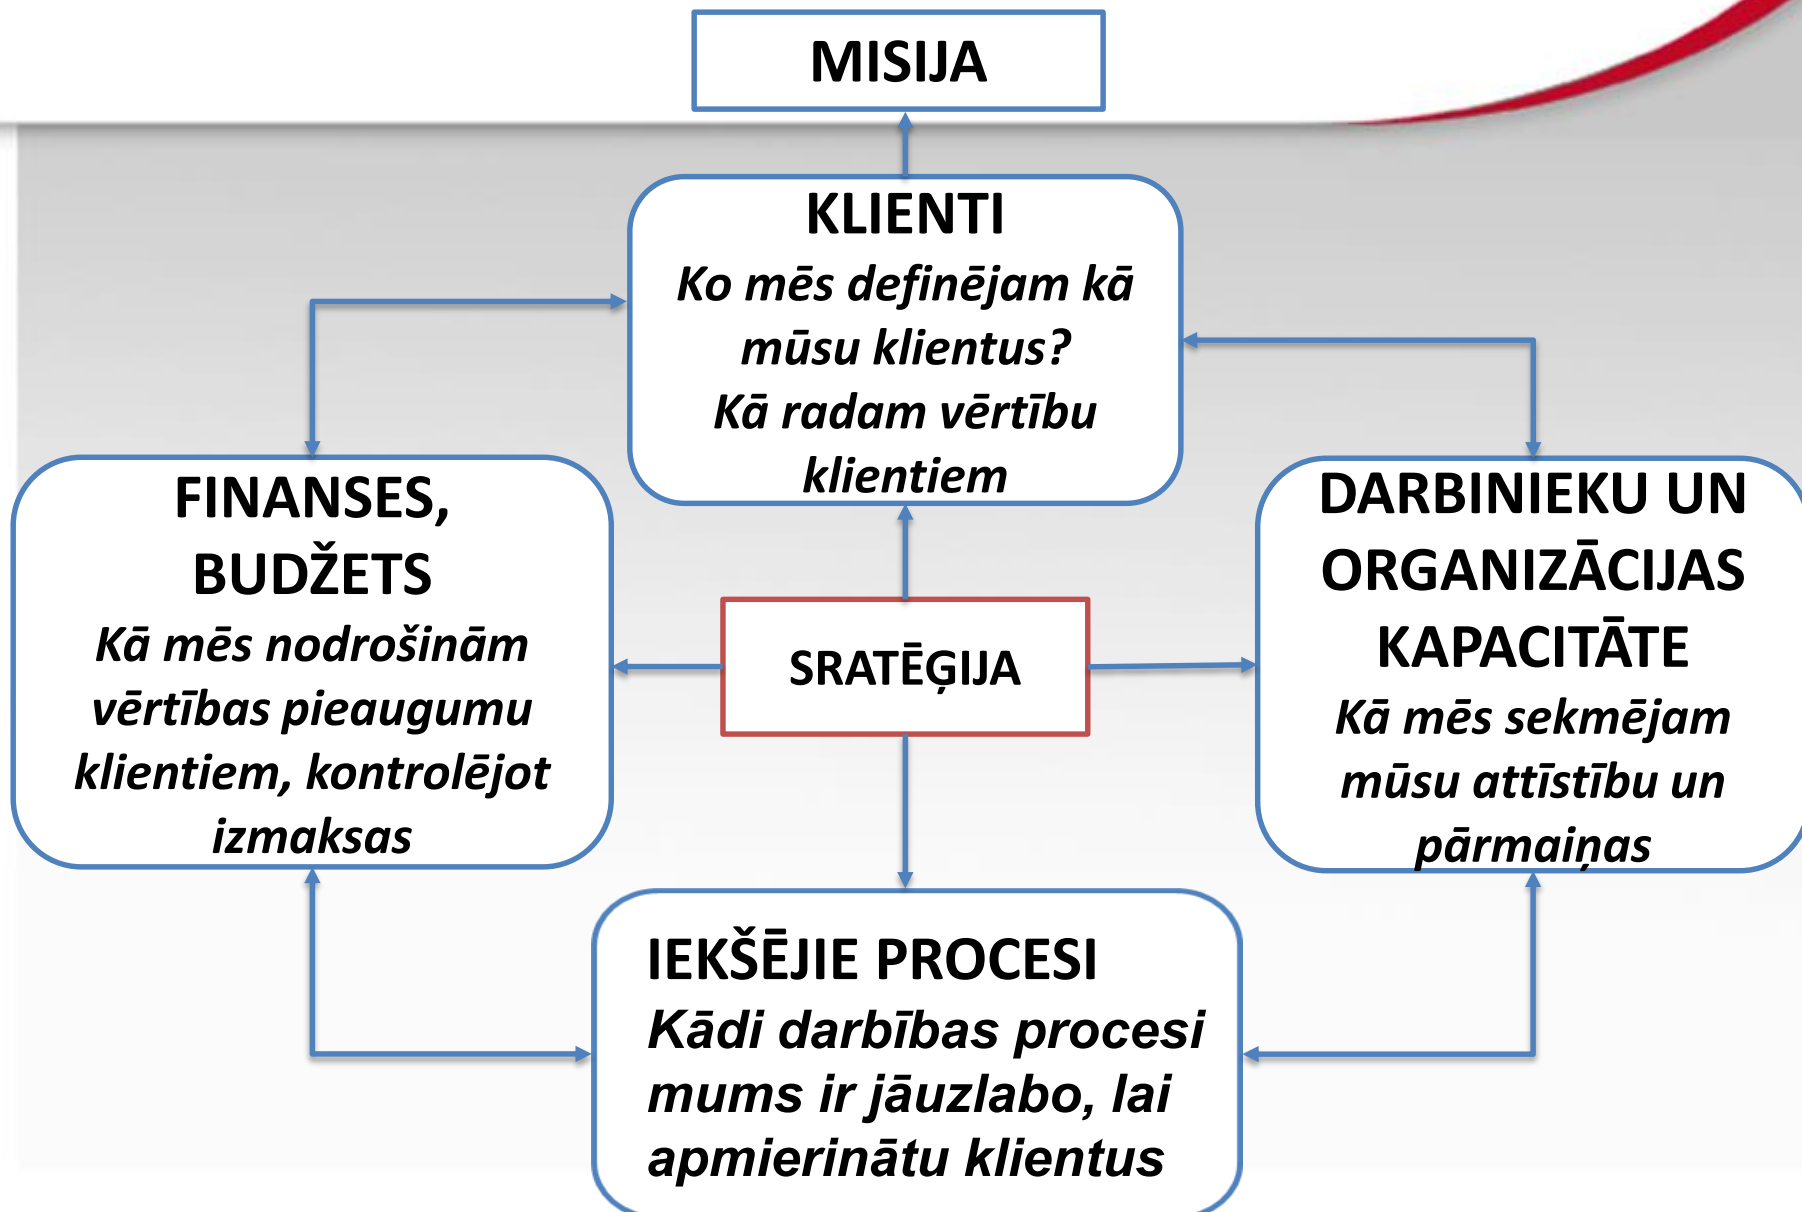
MISIJA

KLIENTI
Ko mēs definējam kā mūsu klientus?
Kā radam vērtību klientiem

FINANSES, BUDŽETS
Kā mēs nodrošinām vērtības pieaugumu klientiem, kontrolējot izmaksas

SRATĒĢIJA

DARBINIEKU UN ORGANIZĀCIJAS KAPACITĀTE
Kā mēs sekmējam mūsu attīstību un pārmaiņas

IEKŠĒJIE PROCESI
Kādi darbības procesi mums ir jāuzlabo, lai apmierinātu klientus